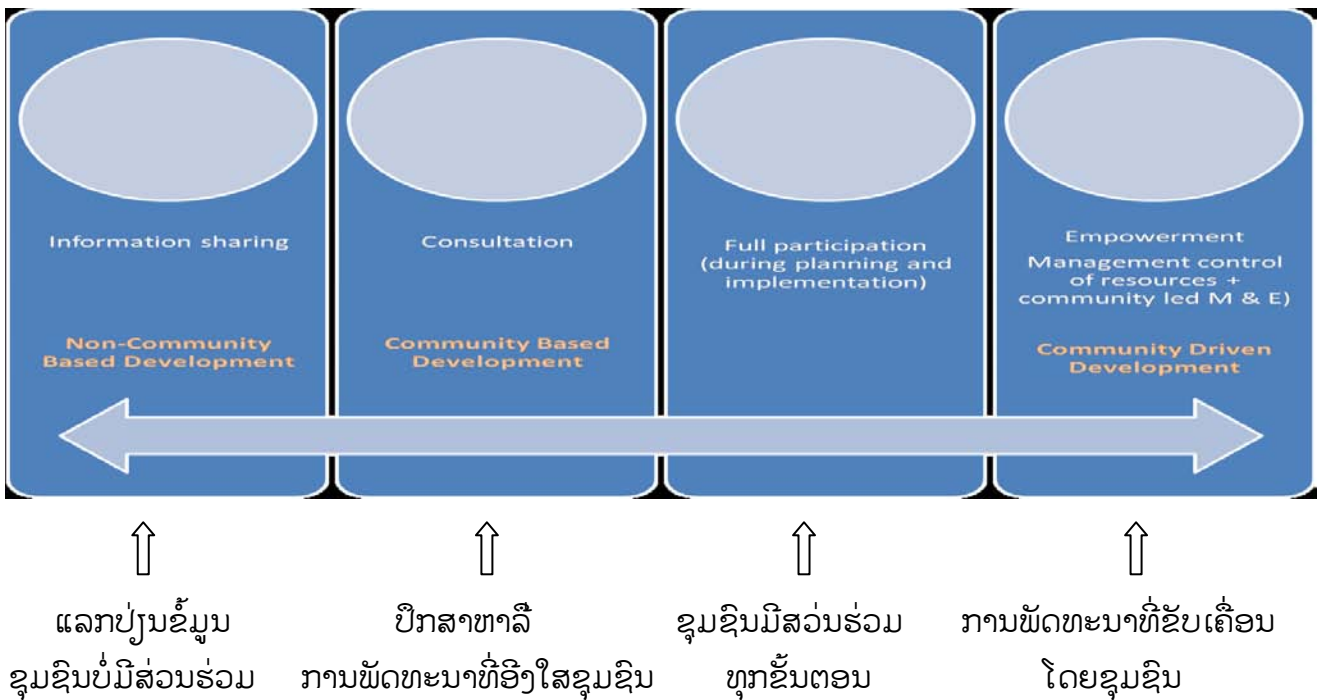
Information sharing

Non-Community Based Development

Consultation

Community Based Development

Full participation (during planning and implementation)

Empowerment

Management control of resources + community led M & E)

Community Driven Development

⇧

ແລກປ່ຽນຂໍ້ມູນ ຊຸມຊົນບໍ່ມີສ່ວນຮ່ວມ

⇧

ປຶກສາຫາລື ການພັດທະນາທີ່ອີງໃສ່ຊຸມຊົນ

⇧

ຊຸມຊົນມີສ່ວນຮ່ວມ ທຸກຂັ້ນຕອນ

⇧

ການພັດທະນາທີ່ຂັບເຄື່ອນ ໂດຍຊຸມຊົນ